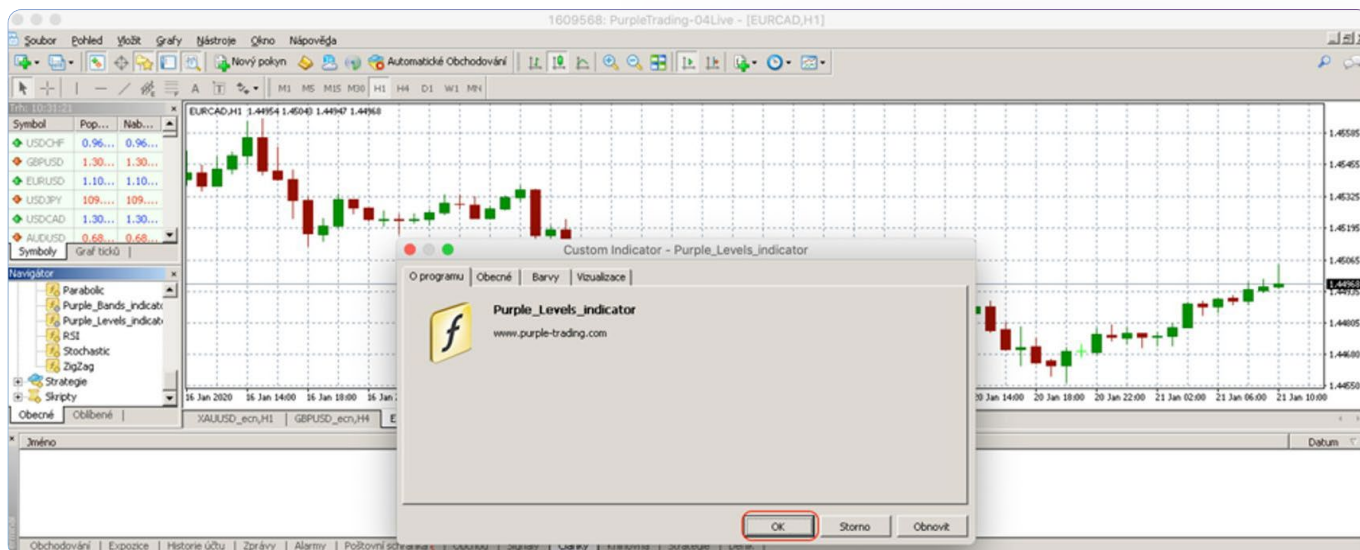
1609568: PurpleTrading-04Live - [EURCAD,H1]

Soubor Pohled Vložit Grafy Nástroje Okno Nápověda

Nový pokyn Automatické Obchodování

M1 M5 M15 M30 H1 H4 D1 W1 MN

Trh: 10:31:21

| Symbol | Pop... | Nab... |
|---|---|---|
| USDCHF | 0.96... | 0.96... |
| GBPUSD | 1.30... | 1.30... |
| EURUSD | 1.10... | 1.10... |
| USDJPY | 109.... | 109.... |
| USDCAD | 1.30... | 1.30... |
| AUDUSD | 0.68... | 0.68... |

Symboly Graf ticků

Navigátor
Parabolic
Purple_Bands_indicator
Purple_Levels_indicator
RSI
Stochastic
ZigZag
Strategie
Skripty

Obecné Oblíbené

EURCAD,H1 1.44954 1.45043 1.44947 1.44968

1.45585
1.45455
1.45325
1.45195
1.45065
1.44968
1.44805
1.44680
1.44550

16 Jan 2020 16 Jan 14:00 16 Jan 18:00 16 Jan 20 Jan 14:00 20 Jan 18:00 20 Jan 22:00 21 Jan 02:00 21 Jan 06:00 21 Jan 10:00

XAUUSD_ecn,H1 GBPUSD_ecn,H4

Jméno Datum

Custom Indicator - Purple_Levels_indicator

O programu Obecné Barvy Vizualizace

Purple_Levels_indicator
www.purple-trading.com

OK Storno Obnovit

Obchodování Expozice Historie účtu Zprávy Alarmy Poštovní schránka